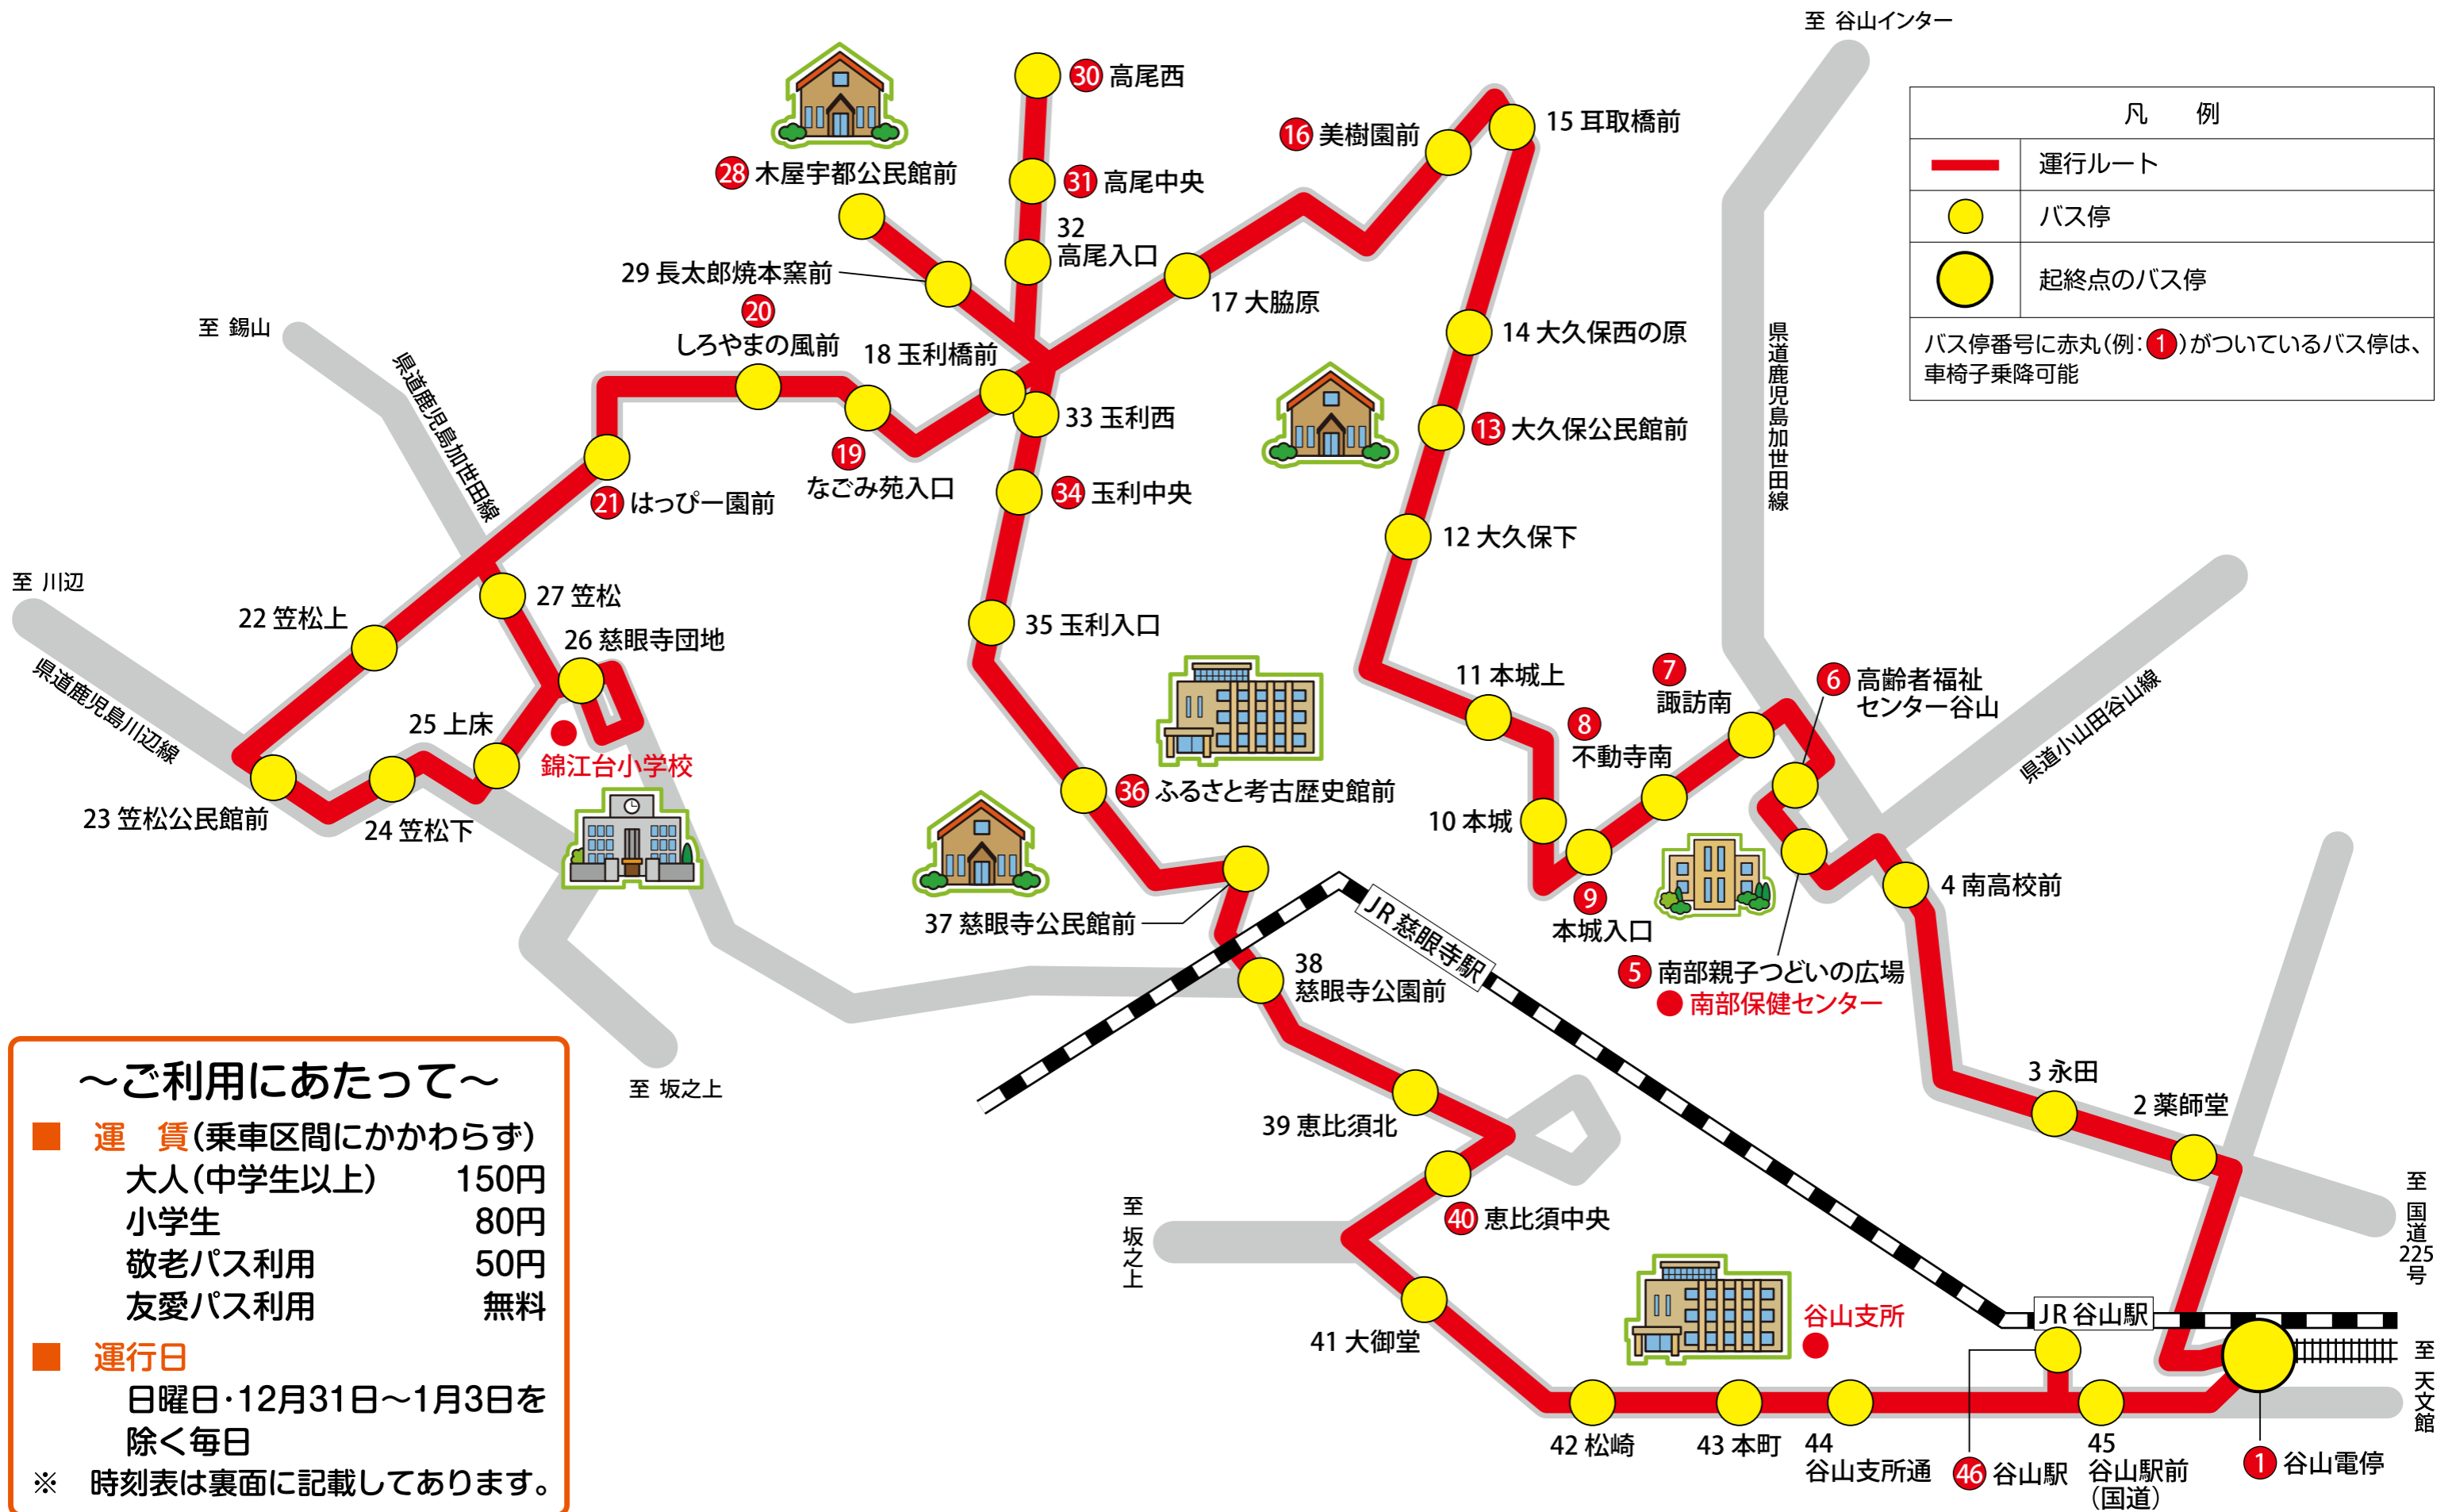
至 谷山インター

凡 例

| | |
|---|---|
| | 運行ルート |
| | バス停 |
| | 起終点のバス停 |

バス停番号に赤丸(例:1)がついているバス停は、車椅子乗降可能

30 高尾西
31 高尾中央
32 高尾入口
28 木屋宇都公民館前
29 長太郎焼本窯前
20 しろやまの風前
18 玉利橋前
33 玉利西
19 なごみ苑入口
34 玉利中央
21 はっぴー園前
16 美樹園前
15 耳取橋前
17 大脇原
14 大久保西の原
13 大久保公民館前
12 大久保下
至 錫山
県道鹿児島加世田線
県道鹿児島加世田線
至 川辺
県道鹿児島川辺線
22 笠松上
27 笠松
26 慈眼寺団地
25 上床
錦江台小学校
23 笠松公民館前
24 笠松下
35 玉利入口
36 ふるさと考古歴史館前
37 慈眼寺公民館前
38 慈眼寺公園前
JR 慈眼寺駅
11 本城上
7 諏訪南
8 不動寺南
6 高齢者福祉センター谷山
県道小山田谷山線
10 本城
9 本城入口
4 南高校前
5 南部親子つどいの広場
南部保健センター
3 永田
2 薬師堂
39 恵比須北
40 恵比須中央
41 大御堂
至 坂之上
至 坂之上
谷山支所
JR 谷山駅
至 国道225号
至 天文館
42 松崎
43 本町
44 谷山支所通
46 谷山駅
45 谷山駅前(国道)
1 谷山電停

～ご利用にあたって～
■ 運 賃(乗車区間にかかわらず)
大人(中学生以上) 150円
小学生 80円
敬老パス利用 50円
友愛パス利用 無料
■ 運行日
日曜日·12月31日～1月3日を除く毎日
※ 時刻表は裏面に記載してあります。